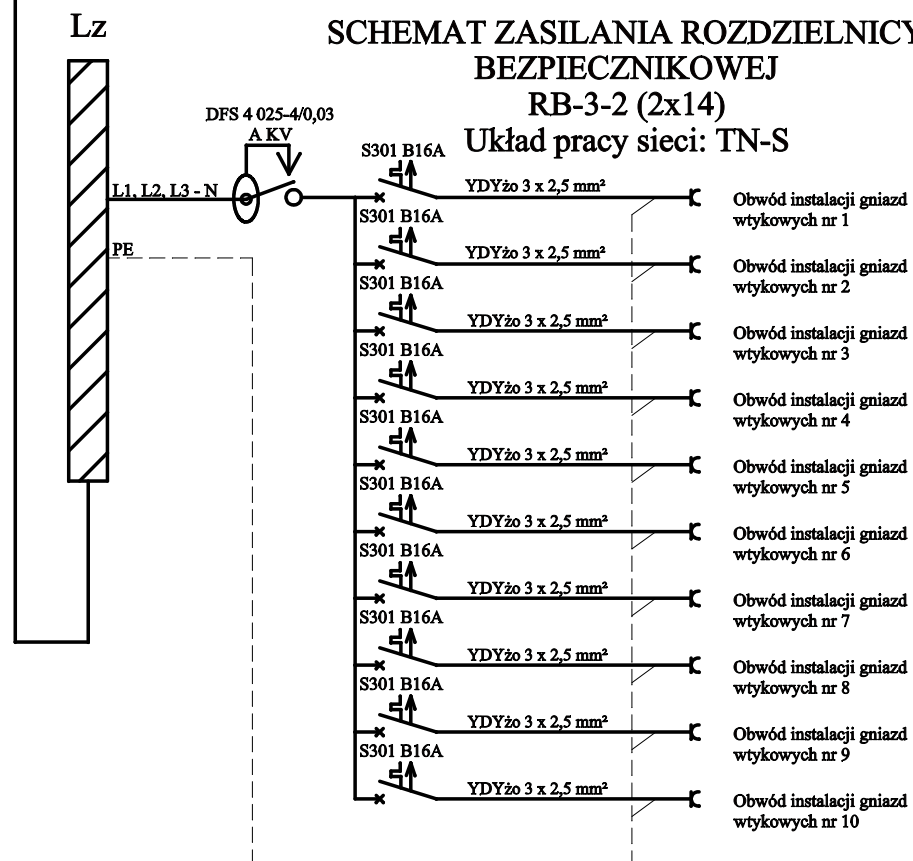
Lz

SCHEMAT ZASILANIA ROZDZIELNICY
BEZPIECZNIKOWEJ
RB-3-2 (2x14)
Układ pracy sieci: TN-S

DFS 4 025-4/0,03
A KV

L1, L2, L3 - N

PE

S301 B16A
YDYżo 3 x 2,5 mm²
Obwód instalacji gniazd wtykowych nr 1

S301 B16A
YDYżo 3 x 2,5 mm²
Obwód instalacji gniazd wtykowych nr 2

S301 B16A
YDYżo 3 x 2,5 mm²
Obwód instalacji gniazd wtykowych nr 3

S301 B16A
YDYżo 3 x 2,5 mm²
Obwód instalacji gniazd wtykowych nr 4

S301 B16A
YDYżo 3 x 2,5 mm²
Obwód instalacji gniazd wtykowych nr 5

S301 B16A
YDYżo 3 x 2,5 mm²
Obwód instalacji gniazd wtykowych nr 6

S301 B16A
YDYżo 3 x 2,5 mm²
Obwód instalacji gniazd wtykowych nr 7

S301 B16A
YDYżo 3 x 2,5 mm²
Obwód instalacji gniazd wtykowych nr 8

S301 B16A
YDYżo 3 x 2,5 mm²
Obwód instalacji gniazd wtykowych nr 9

S301 B16A
YDYżo 3 x 2,5 mm²
Obwód instalacji gniazd wtykowych nr 10